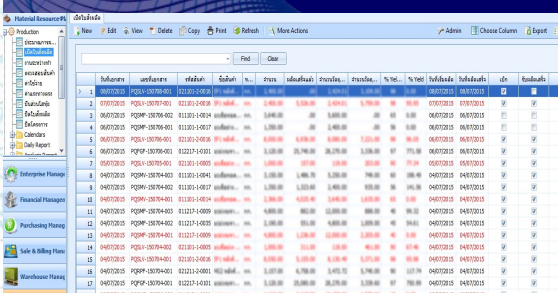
Material Resource Pl

Production
ประมาณการ...
เปิดใบสั่งผลิต
งานระหว่างทำ
ตรวจสอบสินค้า
ค่าใช้จ่าย
งานระหว่างทำ
รับงานระหว่าง
บันทึกต้นทุน
ปิดงาน
Calendars
Daily Report
Analysis Report

Enterprise Manage
Financial Manage
Purchasing Manag
Sale & Billing Man
Warehouse Manag

เปิดใบสั่งผลิต

New | Edit | View | Delete | Copy | Print | Refresh | More Actions

Admin | Choose Column | Export

Find | Clear

| | วันที่แผนงาน | เลขที่แผนงาน | รหัสสินค้า | ชื่อสินค้า | ... | จำนวน | ผลิตเสร็จแล้ว | จำนวนวัตถุ... | จำนวนเหลือ... | % Yiel... | % Yield | วันที่เริ่มผลิต | วันที่สิ้นสุดผลิต | เปิด | ยืนยันสั่งผลิต |
|---|---|---|---|---|---|---|---|---|---|---|---|---|---|---|---|
| 1 | 08/07/2015 | PQSLV-150708-001 | 021101-2-0016 | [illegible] | | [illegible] | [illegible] | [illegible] | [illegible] | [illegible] | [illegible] | 08/07/2015 | 08/07/2015 | ☑ | ☐ |
| 2 | 07/07/2015 | PQSLV-150707-001 | 021101-2-0016 | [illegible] | | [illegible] | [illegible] | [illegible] | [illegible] | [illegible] | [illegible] | 07/07/2015 | 07/07/2015 | ☑ | ☑ |
| 3 | 06/07/2015 | PQSMP-150706-002 | 111101-1-0014 | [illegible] | | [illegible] | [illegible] | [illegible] | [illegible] | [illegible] | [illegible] | 06/07/2015 | 06/07/2015 | ☐ | ☑ |
| 4 | 06/07/2015 | PQSMP-150706-001 | 111101-1-0017 | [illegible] | | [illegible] | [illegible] | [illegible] | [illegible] | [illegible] | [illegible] | 06/07/2015 | 06/07/2015 | ☐ | ☑ |
| 5 | 06/07/2015 | PQSLV-150706-001 | 021101-2-0016 | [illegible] | | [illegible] | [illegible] | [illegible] | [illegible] | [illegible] | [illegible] | 06/07/2015 | 06/07/2015 | ☑ | ☑ |
| 6 | 05/07/2015 | PQPSP-150705-001 | 021101-2-0010 | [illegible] | | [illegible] | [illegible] | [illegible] | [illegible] | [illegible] | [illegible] | 05/07/2015 | 05/07/2015 | ☑ | ☑ |
| 7 | 05/07/2015 | PQSLV-150705-001 | 021101-1-0005 | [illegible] | | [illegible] | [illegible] | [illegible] | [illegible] | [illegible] | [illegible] | 05/07/2015 | 05/07/2015 | ☑ | ☑ |
| 8 | 04/07/2015 | PQSMP-150704-003 | 111101-1-0014 | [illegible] | | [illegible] | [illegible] | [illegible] | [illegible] | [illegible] | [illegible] | 04/07/2015 | 04/07/2015 | ☑ | ☑ |
| 9 | 04/07/2015 | PQSMP-150704-002 | 111101-1-0041 | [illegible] | | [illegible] | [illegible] | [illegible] | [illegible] | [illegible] | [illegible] | 04/07/2015 | 04/07/2015 | ☑ | ☑ |
| 10 | 04/07/2015 | PQSMP-150704-001 | 111101-1-0014 | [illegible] | | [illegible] | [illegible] | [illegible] | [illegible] | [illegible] | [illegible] | 04/07/2015 | 04/07/2015 | ☑ | ☑ |
| 11 | 04/07/2015 | PQSMP-150704-005 | 121102-1-0009 | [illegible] | | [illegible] | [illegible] | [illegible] | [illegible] | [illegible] | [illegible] | 04/07/2015 | 04/07/2015 | ☑ | ☑ |
| 12 | 04/07/2015 | PQSMP-150704-004 | 121102-1-0010 | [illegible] | | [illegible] | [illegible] | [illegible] | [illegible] | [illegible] | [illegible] | 04/07/2015 | 04/07/2015 | ☑ | ☑ |
| 13 | 04/07/2015 | PQSMP-150704-003 | 121102-1-0009 | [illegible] | | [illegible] | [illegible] | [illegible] | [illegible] | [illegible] | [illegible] | 04/07/2015 | 04/07/2015 | ☑ | ☑ |
| 14 | 04/07/2015 | PQSLV-150704-002 | 021101-1-0005 | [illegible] | | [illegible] | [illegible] | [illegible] | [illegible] | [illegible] | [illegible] | 04/07/2015 | 04/07/2015 | ☑ | ☑ |
| 15 | 04/07/2015 | PQSLV-150704-001 | 021101-2-0016 | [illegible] | | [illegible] | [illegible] | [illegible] | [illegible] | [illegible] | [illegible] | 04/07/2015 | 04/07/2015 | ☑ | ☑ |
| 16 | 04/07/2015 | PQPSP-150704-001 | 021101-2-0001 | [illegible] | | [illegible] | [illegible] | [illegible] | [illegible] | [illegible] | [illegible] | 04/07/2015 | 04/07/2015 | ☑ | ☑ |
| 17 | 03/07/2015 | PQSMP-150703-002 | 121102-1-0010 | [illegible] | | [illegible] | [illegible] | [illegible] | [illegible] | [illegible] | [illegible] | 03/07/2015 | 03/07/2015 | ☑ | ☑ |